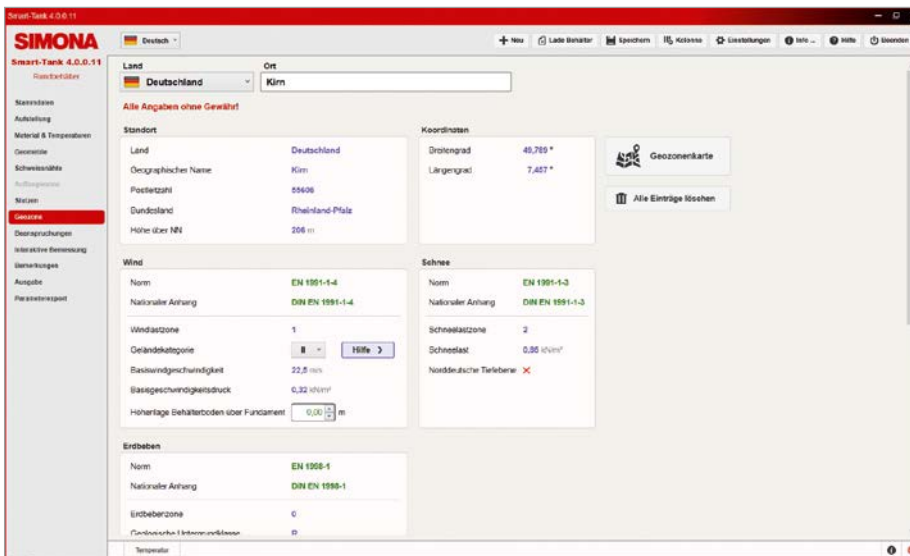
Smart-Tank 4.0.0.11

SIMONA

Smart-Tank 4.0.0.11
Rundbehälter

Deutsch

Neu | Lade Behälter | Speichern | Kolonne | Einstellungen | Info .. | Hilfe | Beenden

Stammdaten
Aufstellung
Material & Temperaturen
Geometrie
Schweissnähte
Auflagerung
Stutzen
Geozone
Beanspruchungen
Interaktive Bemessung
Bemerkungen
Ausgabe
Parameterexport

Land
Deutschland
Ort
Kirn

Alle Angaben ohne Gewähr!

Standort

| Land | Deutschland |
|---|---|
| Geographischer Name | Kirn |
| Postleitzahl | 55606 |
| Bundesland | Rheinland-Pfalz |
| Höhe über NN | 206 m |

Koordinaten

| Breitengrad | 49,789 ° |
|---|---|
| Längengrad | 7,457 ° |

Geozonenkarte

Alle Einträge löschen

Wind

| Norm | EN 1991-1-4 |
|---|---|
| Nationaler Anhang | DIN EN 1991-1-4 |
| Windlastzone | 1 |
| Geländekategorie | II Hilfe |
| Basiswindgeschwindigkeit | 22,5 m/s |
| Basisgeschwindigkeitsdruck | 0,32 kN/m² |
| Höhenlage Behälterboden über Fundament | 0,00 m |

Schnee

| Norm | EN 1991-1-3 |
|---|---|
| Nationaler Anhang | DIN EN 1991-1-3 |
| Schneelastzone | 2 |
| Schneelast | 0,86 kN/m² |
| Norddeutsche Tiefebene | ✕ |

Erdbeben

| Norm | EN 1998-1 |
|---|---|
| Nationaler Anhang | DIN EN 1998-1 |
| Erdbebenzone | 0 |
| Geologische Untergrundklasse | R |

Temperatur